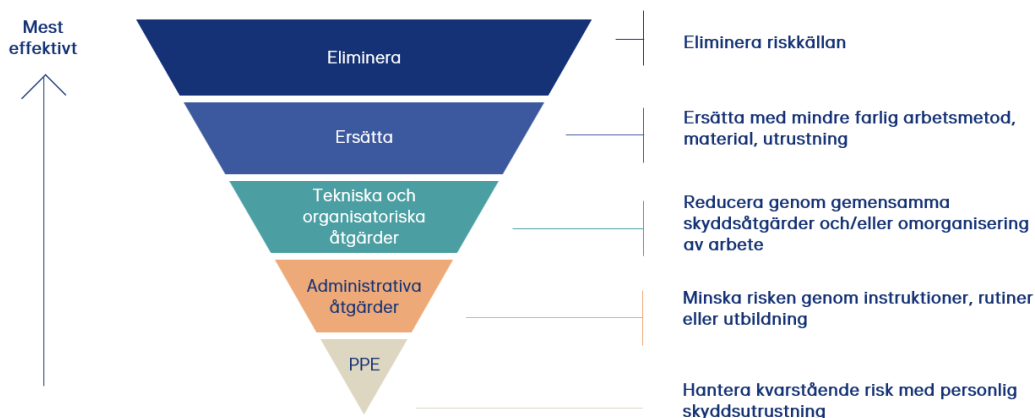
Mest effektivt

Eliminera

Ersätta

Tekniska och organisatoriska åtgärder

Administrativa åtgärder

PPE

Eliminera riskkällan

Ersätta med mindre farlig arbetsmetod, material, utrustning

Reducera genom gemensamma skyddsåtgärder och/eller omorganisering av arbete

Minska risken genom instruktioner, rutiner eller utbildning

Hantera kvarstående risk med personlig skyddsutrustning